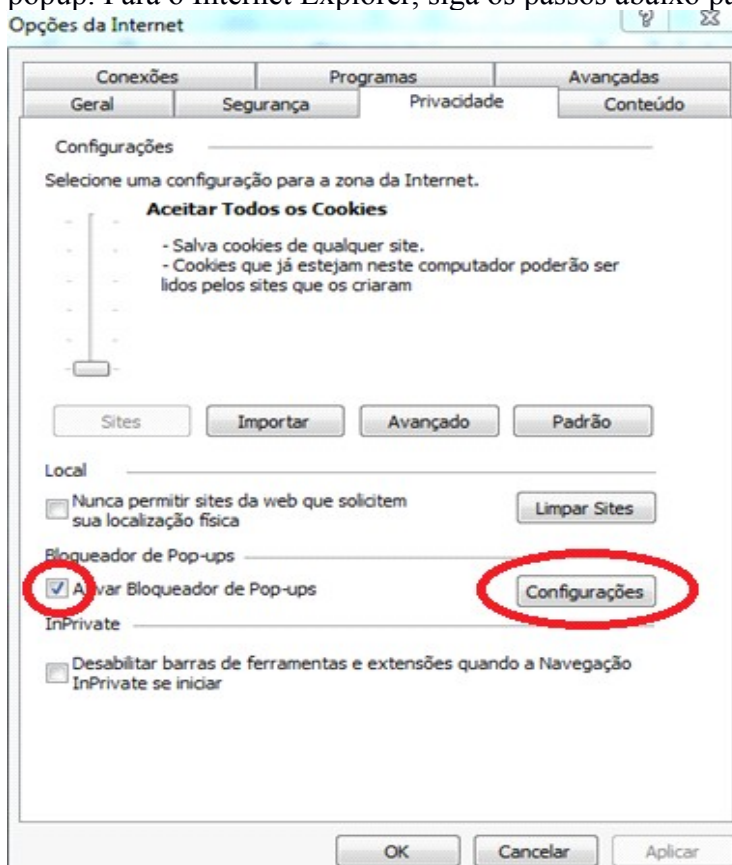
popup. Para o Internet Explorer, siga os passos abaixo pa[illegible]

Opções da Internet

? X

Conexões | Programas | Avançadas
Geral | Segurança | Privacidade | Conteúdo

Configurações

Selecione uma configuração para a zona da Internet.

Aceitar Todos os Cookies

- Salva cookies de qualquer site.
- Cookies que já estejam neste computador poderão ser lidos pelos sites que os criaram

Sites | Importar | Avançado | Padrão

Local

Nunca permitir sites da web que solicitem sua localização física

Limpar Sites

Bloqueador de Pop-ups

A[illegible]var Bloqueador de Pop-ups

Configurações

InPrivate

Desabilitar barras de ferramentas e extensões quando a Navegação InPrivate se iniciar

OK | Cancelar | Aplicar